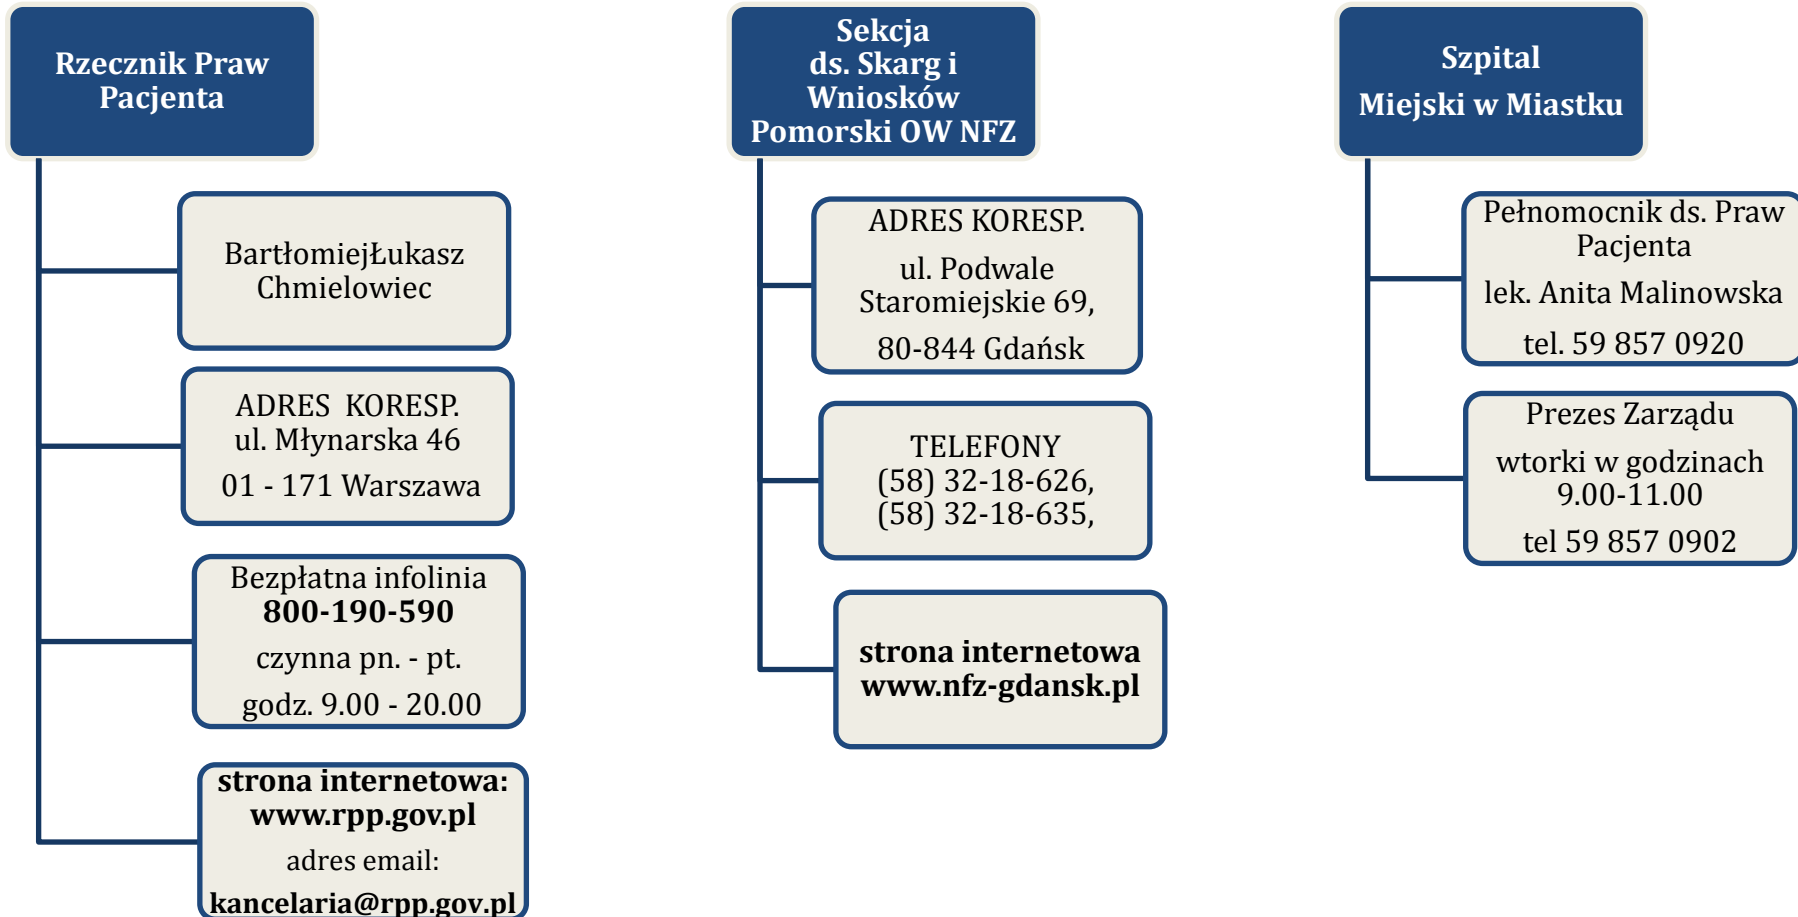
Rzecznik Praw Pacjenta

BartłomiejŁukasz Chmielowiec

ADRES KORESP.
ul. Młynarska 46
01 - 171 Warszawa

Bezpłatna infolinia
**800-190-590**
czynna pn. - pt.
godz. 9.00 - 20.00

**strona internetowa:**
**www.rpp.gov.pl**
adres email:
**kancelaria@rpp.gov.pl**

Sekcja ds. Skarg i Wniosków Pomorski OW NFZ

ADRES KORESP.
ul. Podwale Staromiejskie 69,
80-844 Gdańsk

TELEFONY
(58) 32-18-626,
(58) 32-18-635,

**strona internetowa**
**www.nfz-gdansk.pl**

Szpital
Miejski w Miastku

Pełnomocnik ds. Praw Pacjenta
lek. Anita Malinowska
tel. 59 857 0920

Prezes Zarządu
wtorki w godzinach 9.00-11.00
tel 59 857 0902